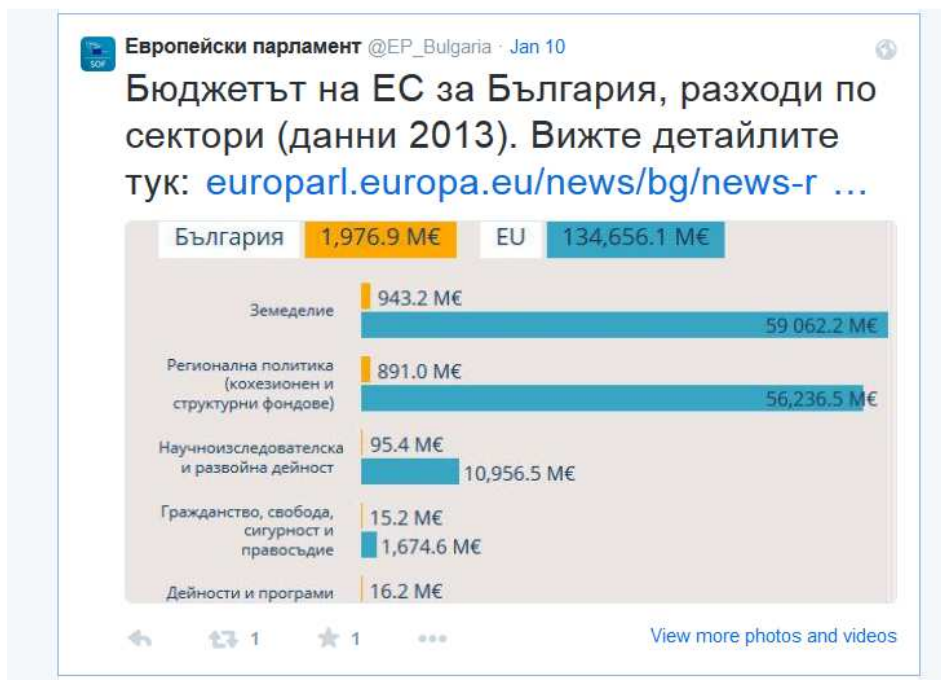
SOF

Европейски парламент @EP_Bulgaria · Jan 10

Бюджетът на ЕС за България, разходи по сектори (данни 2013). Вижте детайлите тук: europarl.europa.eu/news/bg/news-r …

България 1,976.9 M€ EU 134,656.1 M€

Земеделие 943.2 M€ 59 062.2 M€

Регионална политика (кохезионен и структурни фондове) 891.0 M€ 56,236.5 M€

Научноизследователска и развойна дейност 95.4 M€ 10,956.5 M€

Гражданство, свобода, сигурност и правосъдие 15.2 M€ 1,674.6 M€

Дейности и програми 16.2 M€

1 1

View more photos and videos